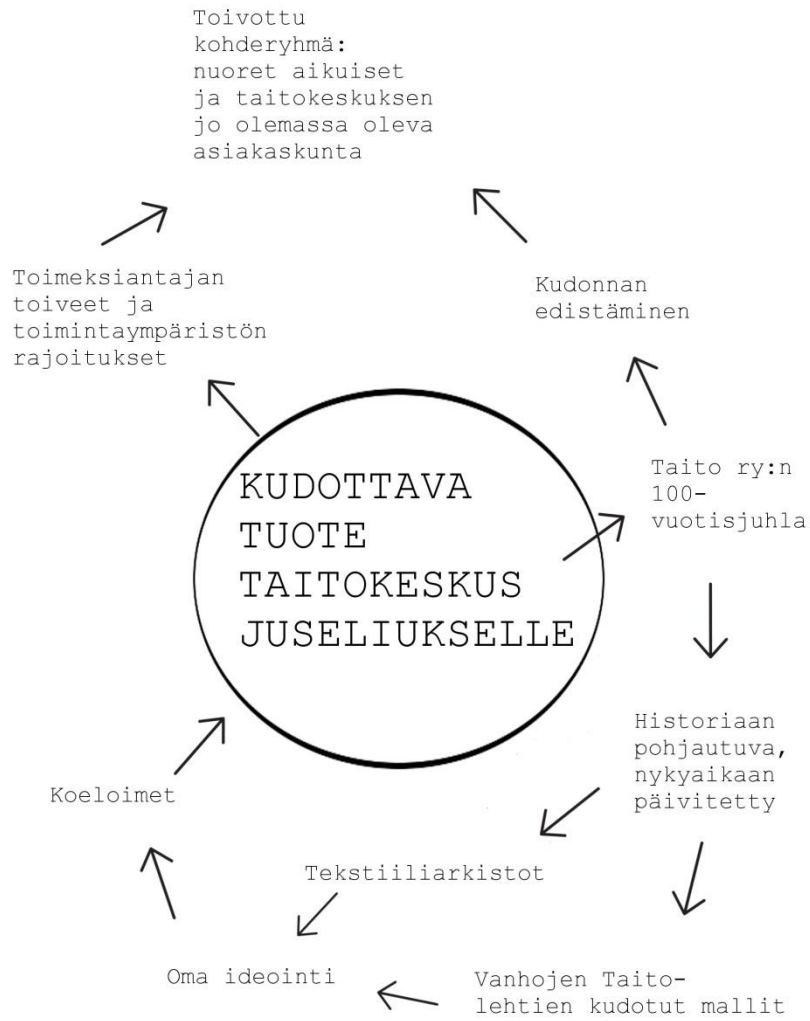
Toivottu kohderyhmä: nuoret aikuiset ja taitokeskuksen jo olemassa oleva asiakaskunta

Toimeksiantajan toiveet ja toimintaympäristön rajoitukset

Kudonnan edistäminen

KUDOTTAVA TUOTE TAITOKESKUS JUSELIUKSELLE

Taito ry:n 100-vuotisjuhla

Historiaan pohjautuva, nykyaikaan päivitetty

Koeloimet

Tekstiiliarkistot

Oma ideointi

Vanhojen Taito-lehtien kudotut mallit